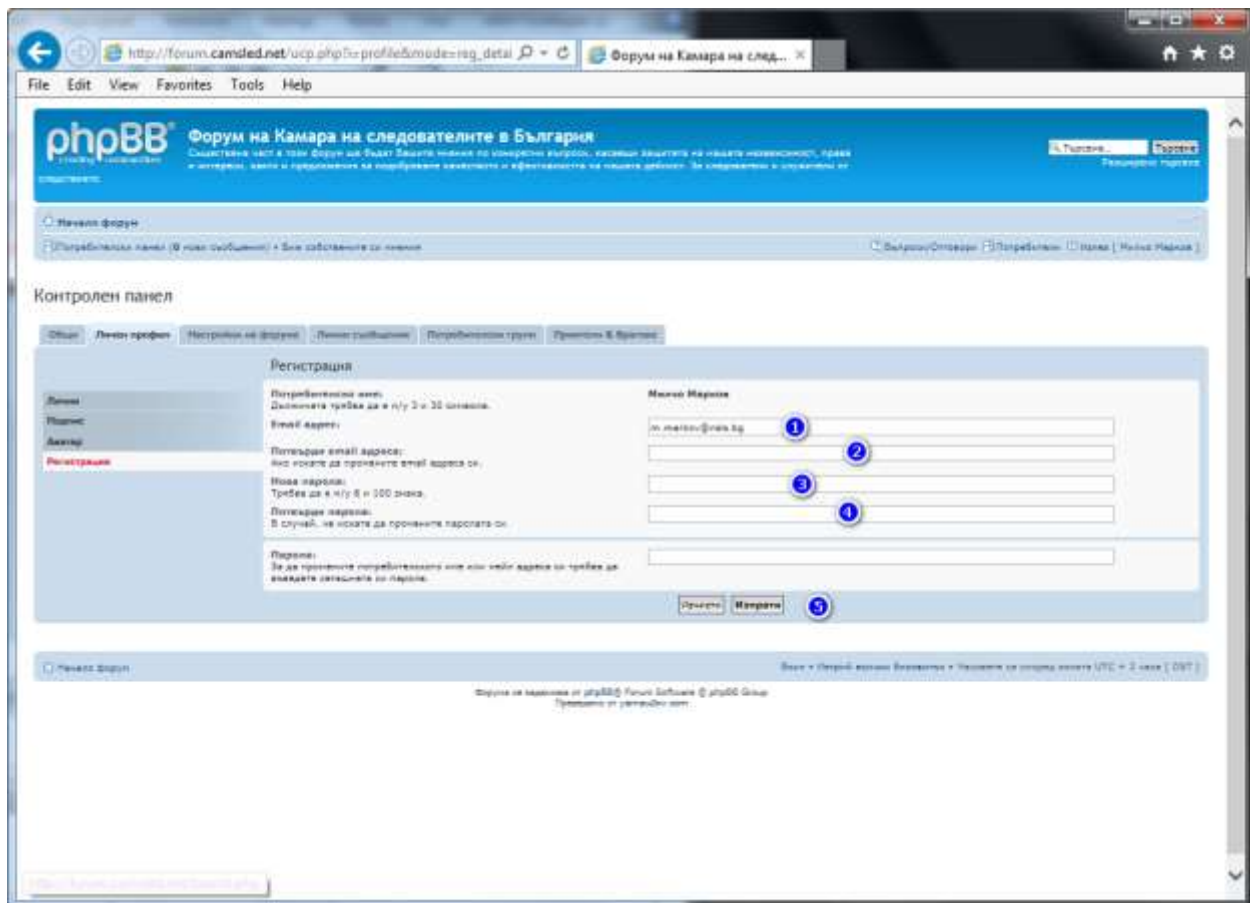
http://forum.camsled.net/ucp.php?i=profile&mode=reg_detai
Форум на Камара на след...

File Edit View Favorites Tools Help

phpBB
creating communities

Форум на Камара на следователите в България

Съществена част в този форум ще бъдат Вашите мнения по конкретни въпроси, касаещи защитата на нашата независимост, права и интереси, както и предложения за подобряване качеството и ефективността на нашата дейност. За следователи и служители от следствието.

Търсене... Търсене
Разширено търсене

Начален форум

Потребителски панел (0 нови съобщения) • Виж собствените си мнения

Въпроси/Отговори Потребители Напус [ Минчо Марков ]

Контролен панел

Общи | Личен профил | Настройки на форума | Лични съобщения | Потребителски групи | Приятели & Врагове

Регистрация

Лични
Подпис
Аватар
Регистрация

Потребителско име:
Дължината трябва да е м/у 3 и 30 символа.
Минчо Марков

Email адрес:
m.markov@nsls.bg
1

Потвърди email адреса:
Ако искате да промените email адреса си.
2

Нова парола:
Трябва да е м/у 6 и 100 знака.
3

Потвърди парола:
В случай, че искате да промените паролата си.
4

Парола:
За да промените потребителското име или мейл адреса си трябва да въведете сегашната си парола.

Изчисти Изпрати 5

Начален форум

Екип • Изтрий всички бисквитки • Часовете са според зоната UTC + 2 часа [ DST ]

Форума се задвижва от phpBB® Forum Software © phpBB Group
Преведено от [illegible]